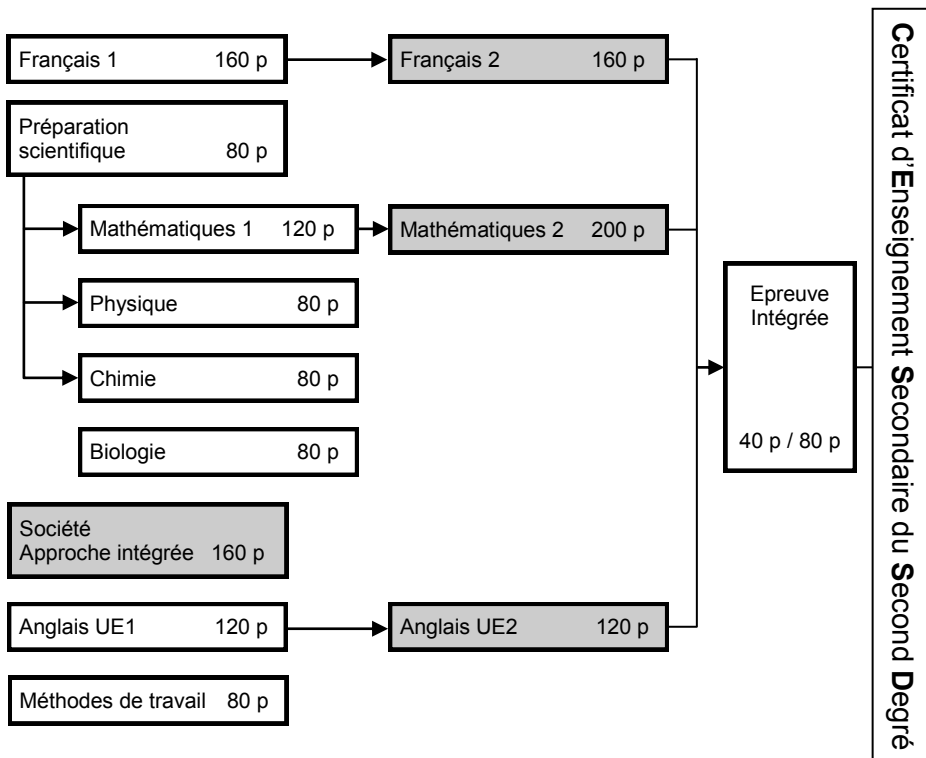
Français 1 160 p

Français 2 160 p

Préparation scientifique 80 p

Mathématiques 1 120 p

Mathématiques 2 200 p

Physique 80 p

Chimie 80 p

Biologie 80 p

Société Approche intégrée 160 p

Anglais UE1 120 p

Anglais UE2 120 p

Méthodes de travail 80 p

Epreuve Intégrée

40 p / 80 p

Certificat d'Enseignement Secondaire du Second Degré